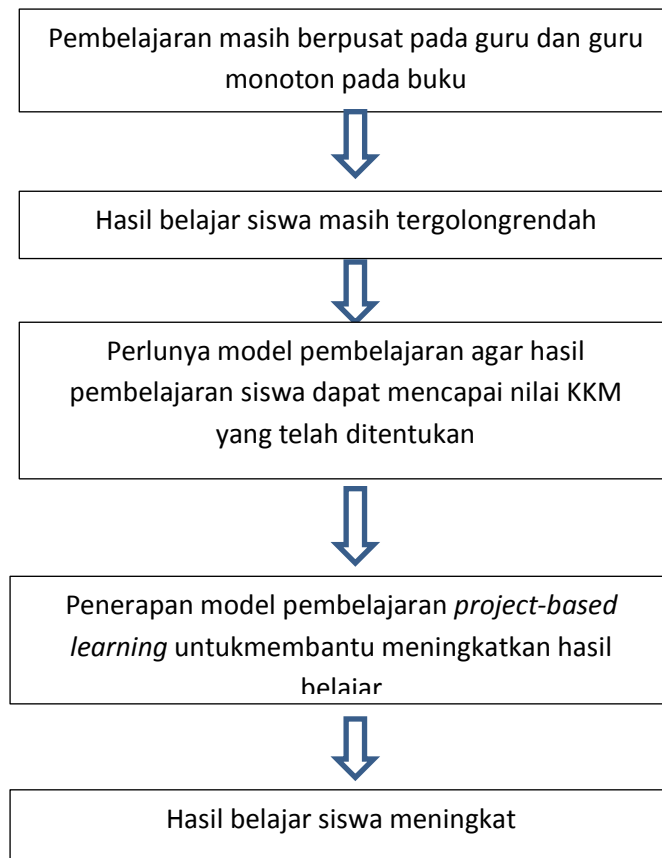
Pembelajaran masih berpusat pada guru dan guru monoton pada buku

Hasil belajar siswa masih tergolongrendah

Perlunya model pembelajaran agar hasil pembelajaran siswa dapat mencapai nilai KKM yang telah ditentukan

Penerapan model pembelajaran *project-based learning* untukmembantu meningkatkan hasil belajar

Hasil belajar siswa meningkat